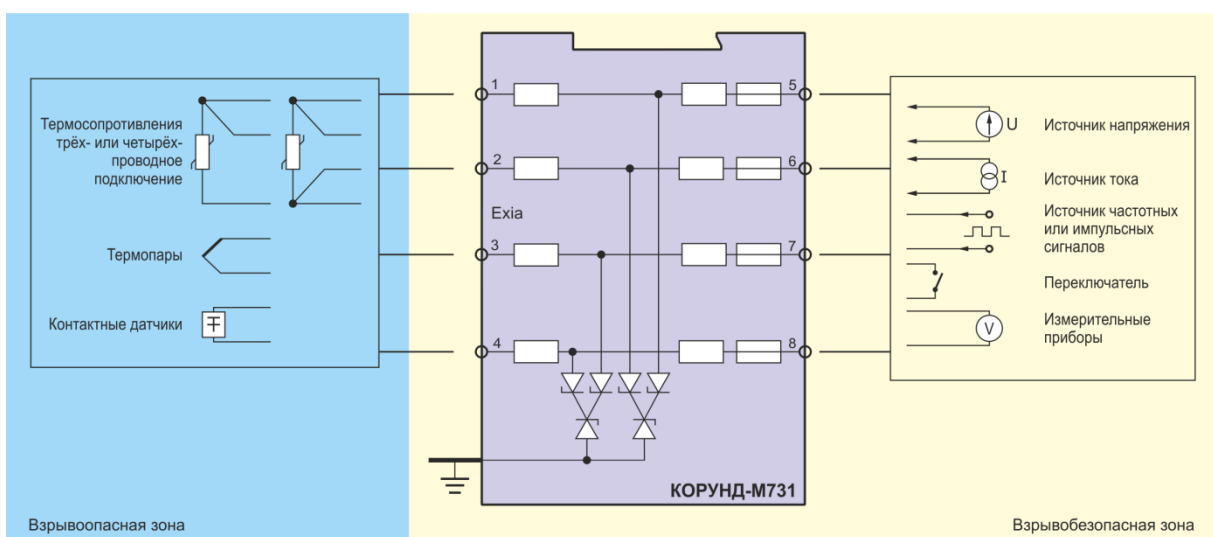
Термосопротивления трёх- или четырёх-проводное подключение

Термопары

Контактные датчики

1
2
3
4

Exia

5
6
7
8

КОРУНД-М731

U
Источник напряжения

I
Источник тока

Источник частотных или импульсных сигналов

Переключатель

V
Измерительные приборы

Взрывоопасная зона

Взрывобезопасная зона